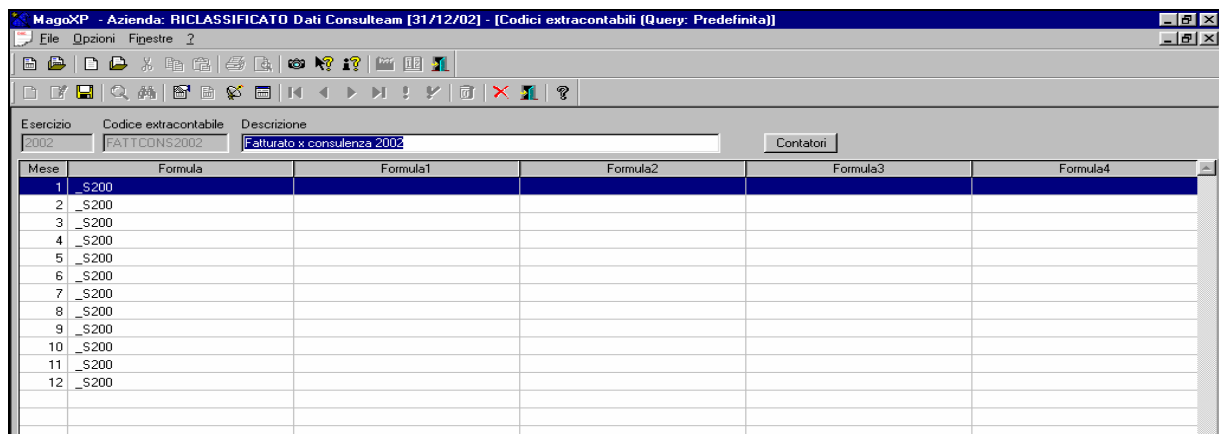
MagoXP - Azienda: RICLASSIFICATO Dati Consulteam [31/12/02] - [Codici extracontabili (Query: Predefinita)]

File Opzioni Finestre ?

Esercizio 2002
Codice extracontabile FATTCONS2002
Descrizione Fatturato x consulenza 2002
Contatori

| Mese | Formula | Formula1 | Formula2 | Formula3 | Formula4 |
|---|---|---|---|---|---|
| 1 | _S200 | | | | |
| 2 | _S200 | | | | |
| 3 | _S200 | | | | |
| 4 | _S200 | | | | |
| 5 | _S200 | | | | |
| 6 | _S200 | | | | |
| 7 | _S200 | | | | |
| 8 | _S200 | | | | |
| 9 | _S200 | | | | |
| 10 | _S200 | | | | |
| 11 | _S200 | | | | |
| 12 | _S200 | | | | |